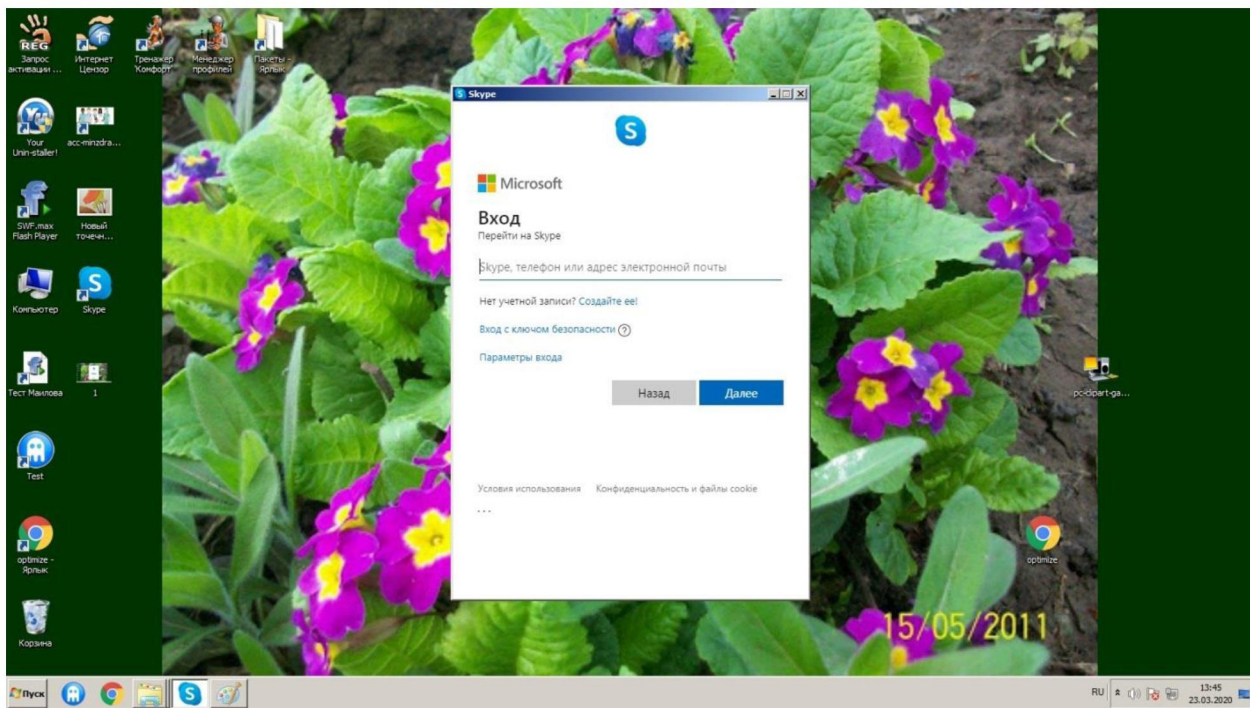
REG
Запрос активации ...
Интернет Цензор
Тренажер Комфорт
Менеджер профилей
Пакеты - Ярлык
Your Unin-staller!
acc-minzdra...
SWF.max Flash Player
Новый точечн...
Компьютер
Skype
Тест Манлова
1
Test
optimize - Ярлык
Корзина

Skype
Microsoft
Вход
Перейти на Skype
Skype, телефон или адрес электронной почты
Нет учетной записи? Создайте ее!
Вход с ключом безопасности
Параметры входа
Назад
Далее
Условия использования
Конфиденциальность и файлы cookie
...

pc-clipart-ga...
optimize
15/05/2011

Пуск
RU
13:45
23.03.2020